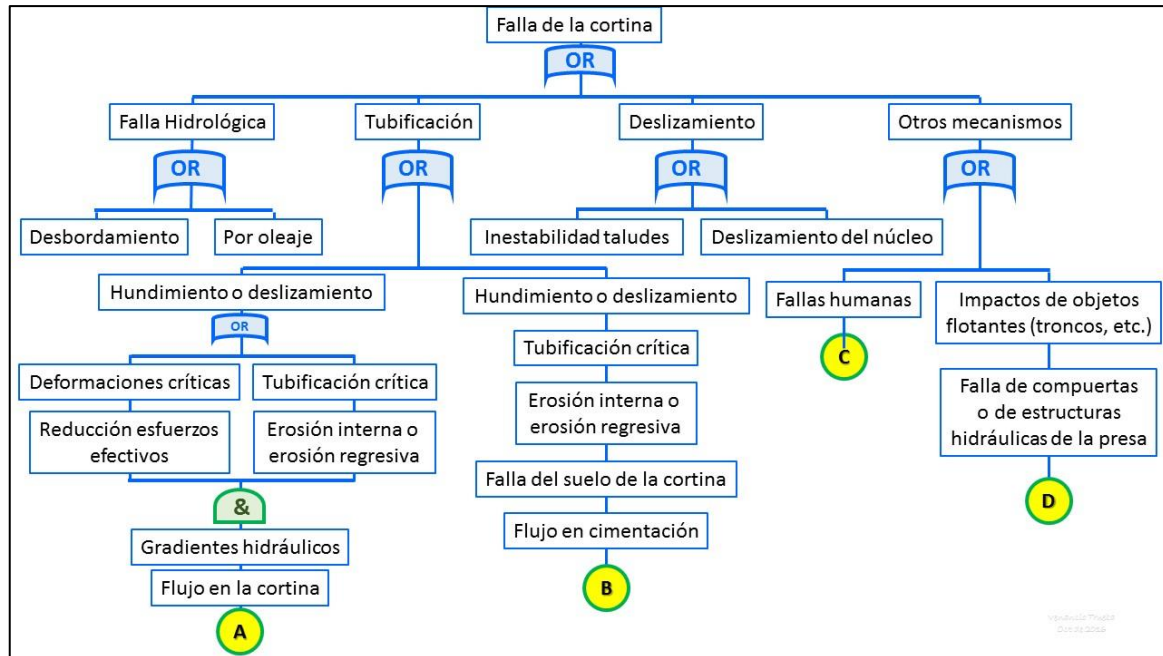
Falla de la cortina

OR

Falla Hidrológica

OR

Desbordamiento

Por oleaje

Tubificación

OR

Hundimiento o deslizamiento

OR

Deformaciones críticas

Reducción esfuerzos efectivos

Tubificación crítica

Erosión interna o erosión regresiva

&

Gradientes hidráulicos

Flujo en la cortina

A

Hundimiento o deslizamiento

Tubificación crítica

Erosión interna o erosión regresiva

Falla del suelo de la cortina

Flujo en cimentación

B

Deslizamiento

OR

Inestabilidad taludes

Deslizamiento del núcleo

Otros mecanismos

OR

Fallas humanas

C

Impactos de objetos flotantes (troncos, etc.)

Falla de compuertas o de estructuras hidráulicas de la presa

D

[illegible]